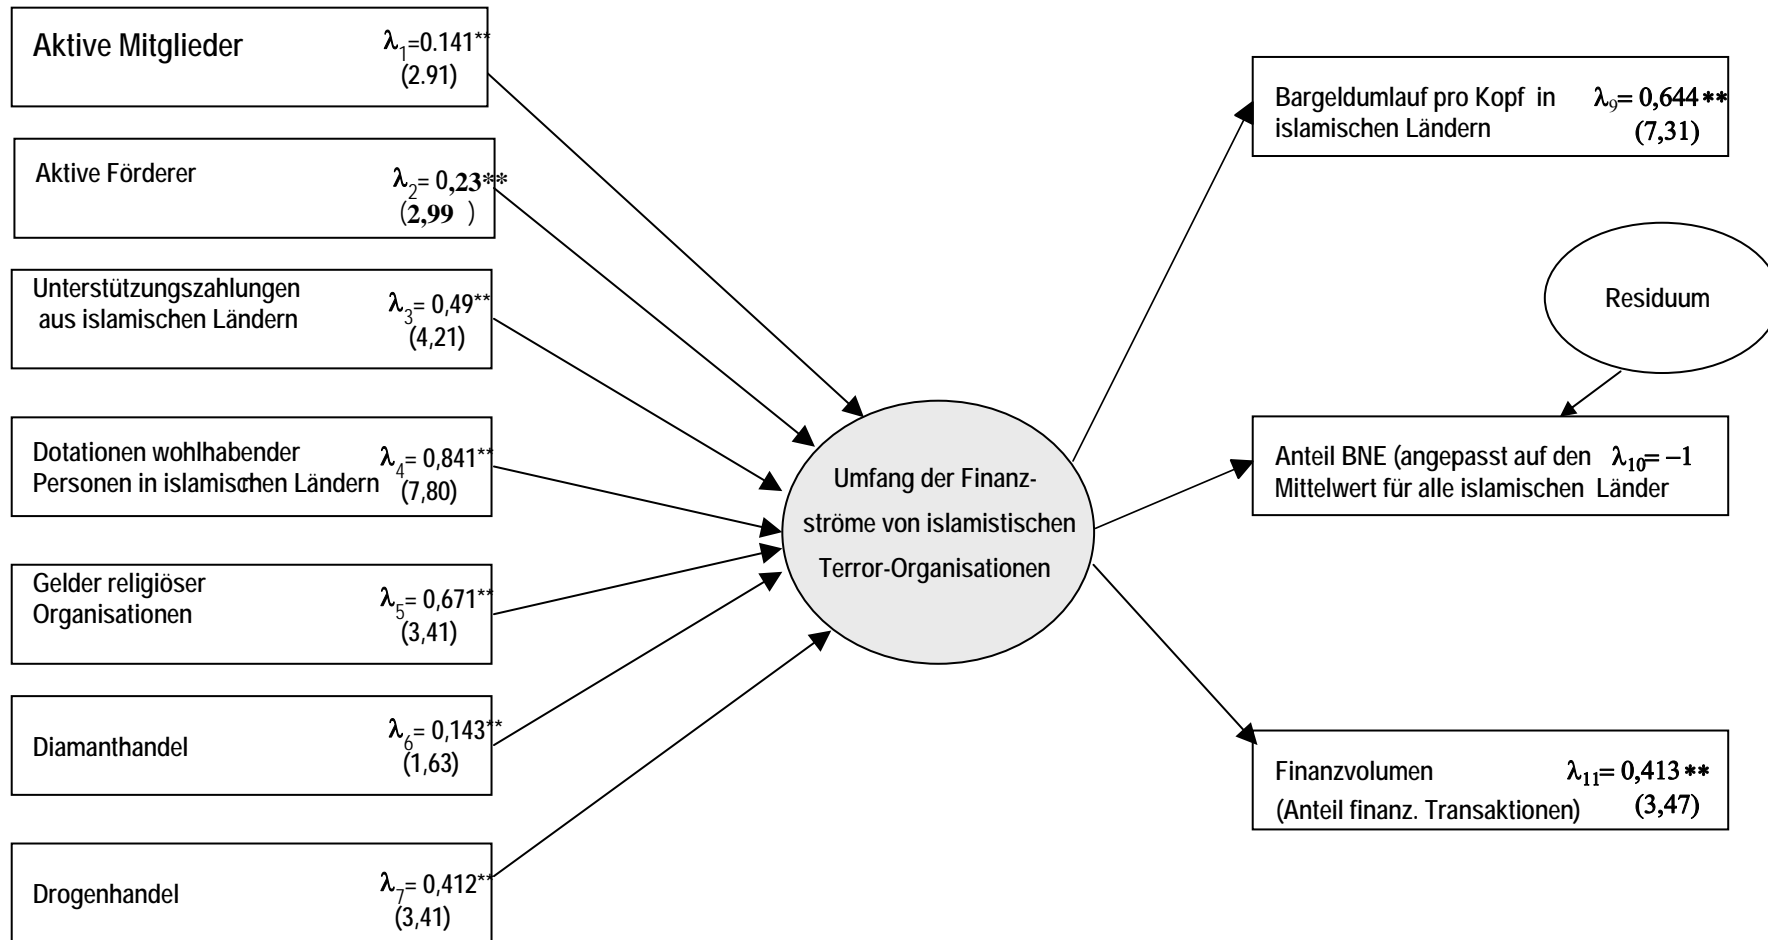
Aktive Mitglieder $\lambda_1$=0.141**
(2.91)

Aktive Förderer $\lambda_2$= 0,23**
(2,99 )

Unterstützungszahlungen aus islamischen Ländern $\lambda_3$= 0,49**
(4,21)

Dotationen wohlhabender Personen in islamischen Ländern $\lambda_4$= 0,841**
(7,80)

Gelder religiöser Organisationen $\lambda_5$= 0,671**
(3,41)

Diamanthandel $\lambda_6$= 0,143**
(1,63)

Drogenhandel $\lambda_7$= 0,412**
(3,41)

Umfang der Finanzströme von islamistischen Terror-Organisationen

Bargeldumlauf pro Kopf in islamischen Ländern $\lambda_9$= 0,644 **
(7,31)

Residuum

Anteil BNE (angepasst auf den Mittelwert für alle islamischen Länder $\lambda_{10}$= −1

Finanzvolumen (Anteil finanz. Transaktionen) $\lambda_{11}$= 0,413 **
(3,47)